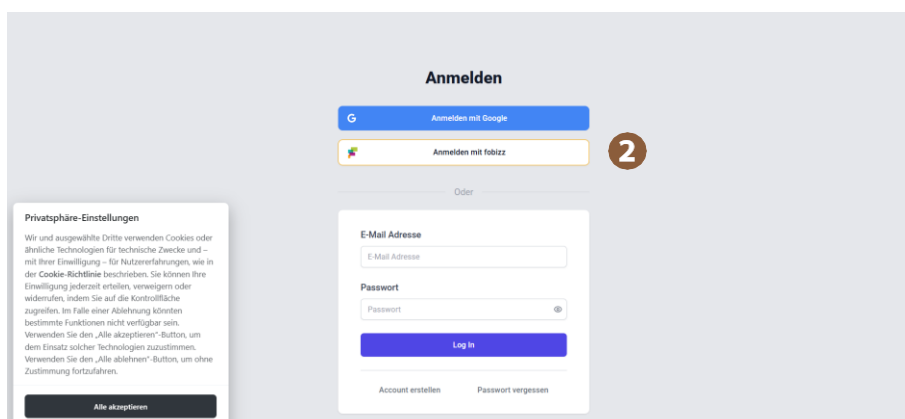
Anmelden

G Anmelden mit Google

Anmelden mit fobizz

2

Oder

Privatsphäre-Einstellungen

Wir und ausgewählte Dritte verwenden Cookies oder ähnliche Technologien für technische Zwecke und – mit Ihrer Einwilligung – für Nutzererfahrungen, wie in der Cookie-Richtlinie beschrieben. Sie können Ihre Einwilligung jederzeit erteilen, verweigern oder widerrufen, indem Sie auf die Kontrollfläche zugreifen. Im Falle einer Ablehnung könnten bestimmte Funktionen nicht verfügbar sein. Verwenden Sie den „Alle akzeptieren"-Button, um dem Einsatz solcher Technologien zuzustimmen. Verwenden Sie den „Alle ablehnen"-Button, um ohne Zustimmung fortzufahren.

Alle akzeptieren

E-Mail Adresse

E-Mail Adresse

Passwort

Passwort

Log In

Account erstellen

Passwort vergessen